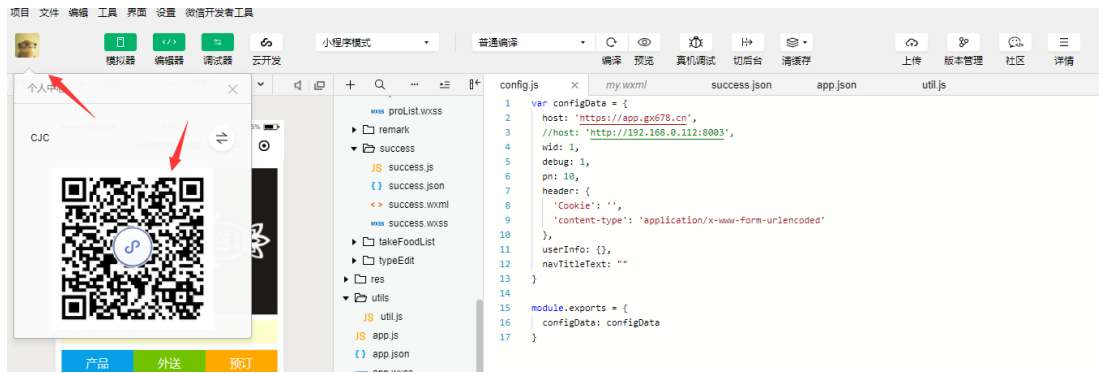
项目 文件 编辑 工具 界面 设置 微信开发者工具

模拟器 编辑器 调试器 云开发

小程序模式

普通编译

编译 预览 真机调试 切后台 清缓存

上传 版本管理 社区 详情

个人中心

CJC

proList.wxss
remark
success
success.js
success.json
success.wxml
success.wxss
takeFoodList
typeEdit
res
utils
util.js
app.js
app.json

产品 外送 预订

config.js my.wxml success.json app.json util.js

```
1  var configData = {
2    host: 'https://app.gx678.cn',
3    //host: 'http://192.168.0.112:8003',
4    wid: 1,
5    debug: 1,
6    pn: 10,
7    header: {
8      'Cookie': '',
9      'content-type': 'application/x-www-form-urlencoded'
10   },
11   userInfo: {},
12   navTitleText: ""
13 }
14
15 module.exports = {
16   configData: configData
17 }
```